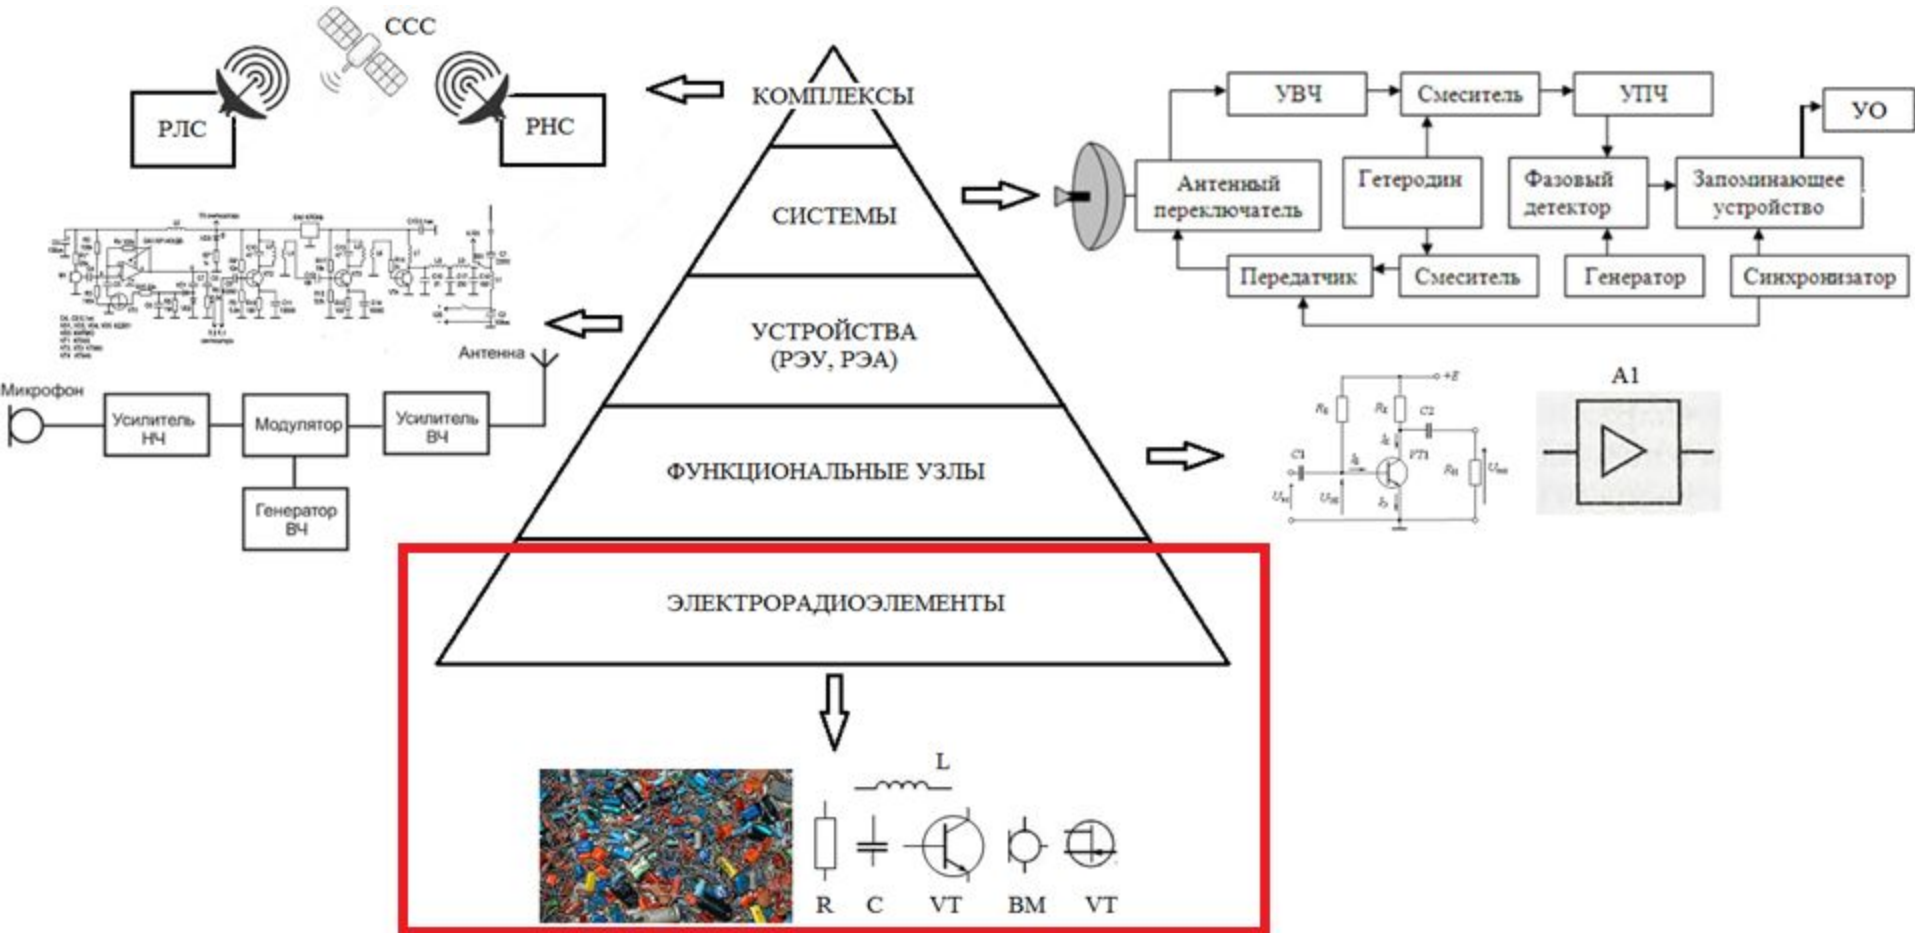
ССС
РЛС
РНС
КОМПЛЕКСЫ
СИСТЕМЫ
УСТРОЙСТВА (РЭУ, РЭА)
ФУНКЦИОНАЛЬНЫЕ УЗЛЫ
ЭЛЕКТРОРАДИОЭЛЕМЕНТЫ

УВЧ
Смеситель
УПЧ
УО
Антенный переключатель
Гетеродин
Фазовый детектор
Запоминающее устройство
Передатчик
Смеситель
Генератор
Синхронизатор

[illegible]

Антенна
Микрофон
Усилитель НЧ
Модулятор
Усилитель ВЧ
Генератор ВЧ

+E
$R_Б$
$R_K$
C2
C1
$I_K$
VT1
$I_Б$
$R_Н$
$U_{вх}$
$U_{БЭ}$
$I_Э$
$U_{вых}$
A1

L
R
C
VT
BM
VT